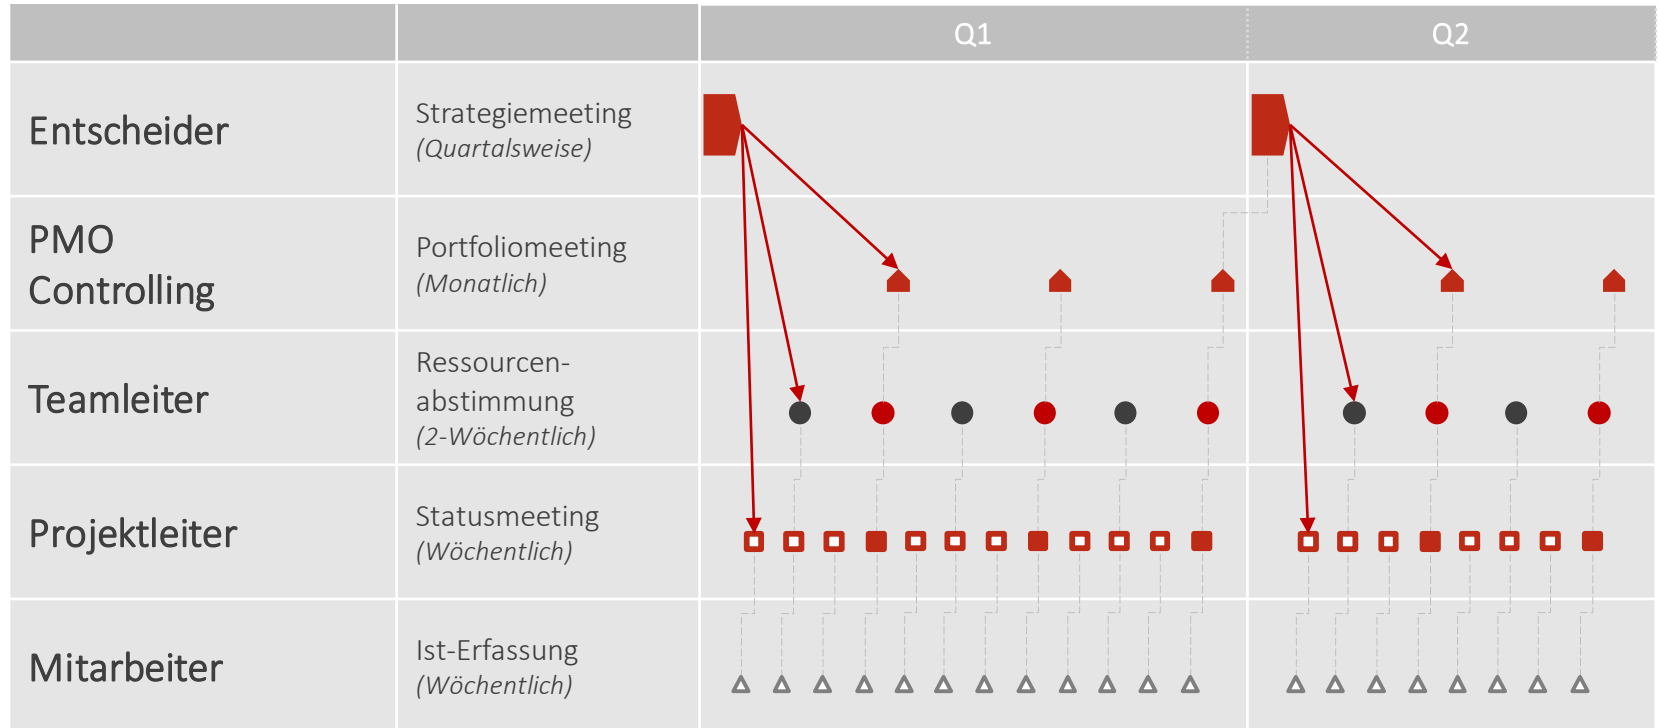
| | | Q1 | Q2 |
|---|---|---|---|
| Entscheider | Strategiemeeting *(Quartalsweise)* | | |
| PMO Controlling | Portfoliomeeting *(Monatlich)* | | |
| Teamleiter | Ressourcenabstimmung *(2-Wöchentlich)* | | |
| Projektleiter | Statusmeeting *(Wöchentlich)* | | |
| Mitarbeiter | Ist-Erfassung *(Wöchentlich)* | | |